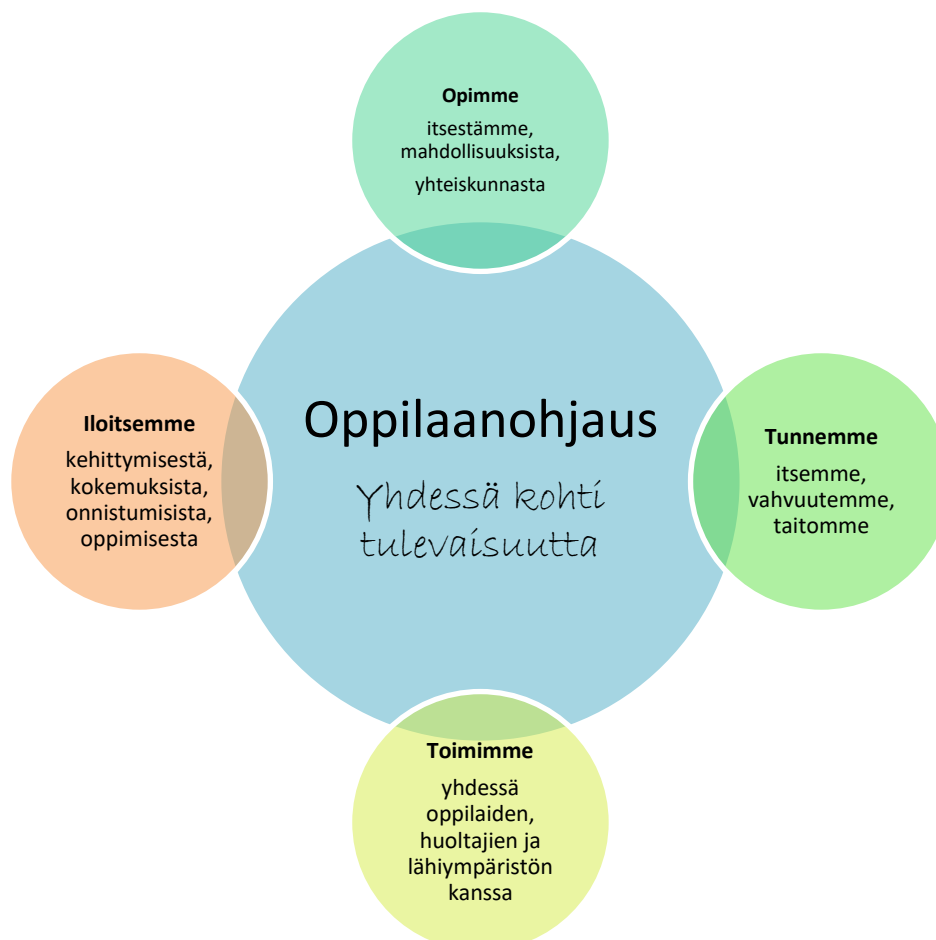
Opimme
itsestämme, mahdollisuuksista, yhteiskunnasta

Iloitsemme
kehittymisestä, kokemuksista, onnistumisista, oppimisesta

Oppilaanohjaus
Yhdessä kohti tulevaisuutta

Tunnemme
itsemme, vahvuutemme, taitomme

Toimimme
yhdessä oppilaiden, huoltajien ja lähiympäristön kanssa